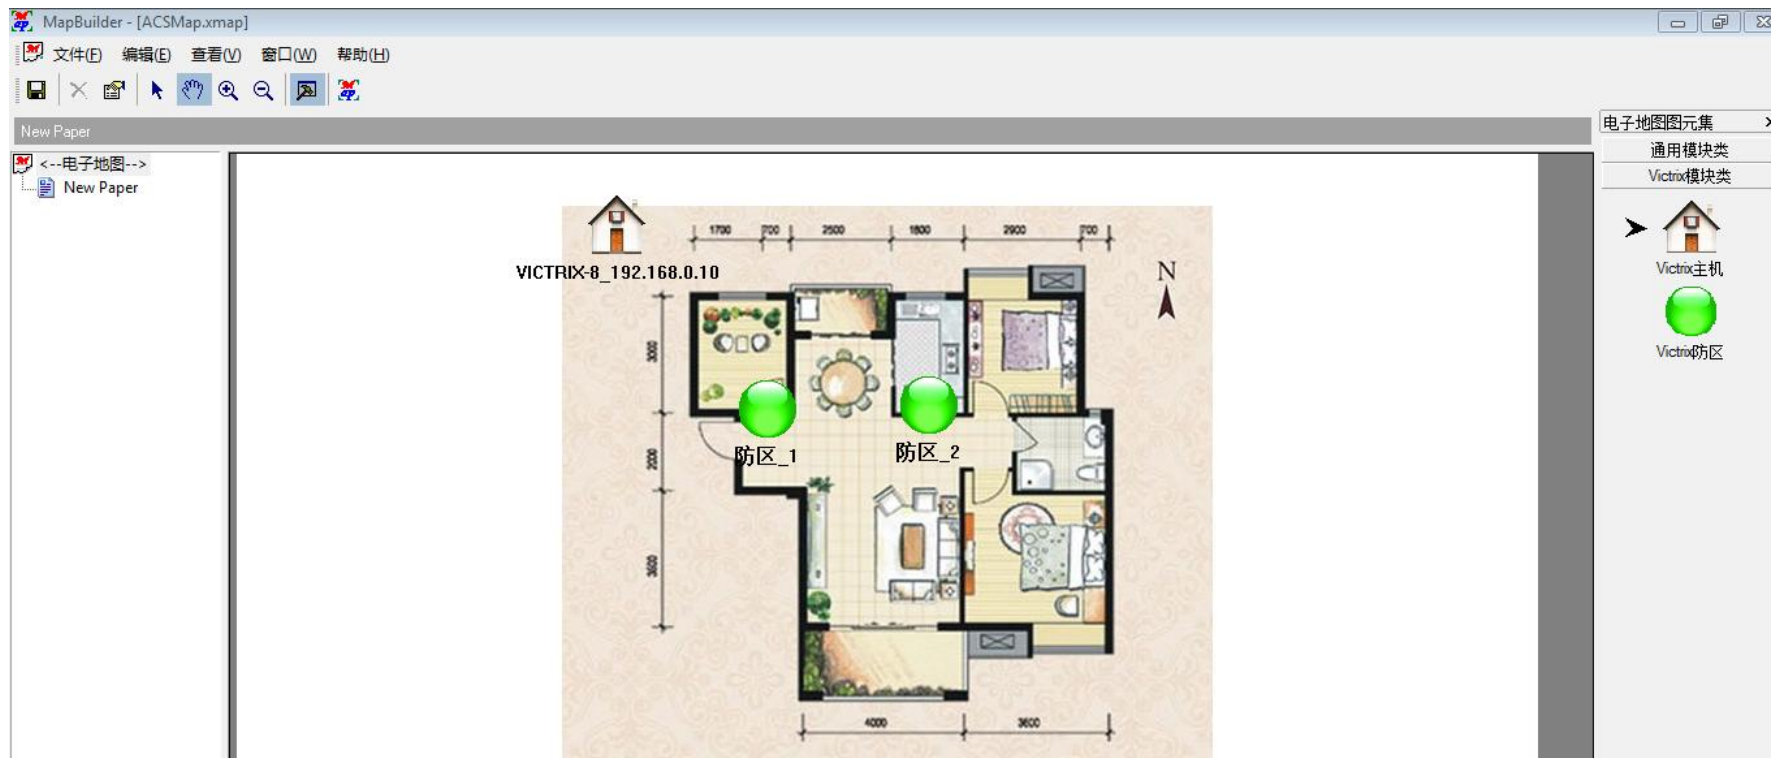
MapBuilder - [ACSMap.xmap]

文件(F) 编辑(E) 查看(V) 窗口(W) 帮助(H)

New Paper

<--电子地图-->
New Paper

VICTRIX-8_192.168.0.10

1700 700 2500 1800 2900 700

N

3300

2200

3600

防区_1

防区_2

4000 3600

电子地图图元集
通用模块类
Victrix模块类

Victrix主机

Victrix防区